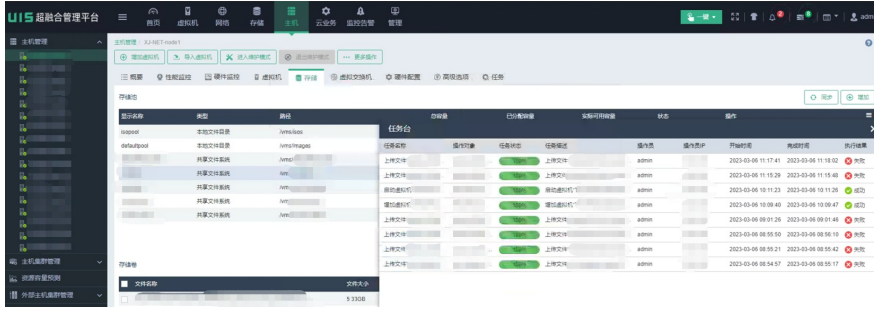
UIS超融合管理平台 首页 虚拟机 网络 存储 主机 云业务 监控告警 管理

一键 adm

主机管理

主机管理 / X3-NET-node1

增加虚拟机 导入虚拟机 进入维护模式 退出维护模式 更多操作

概要 性能监控 硬件监控 虚拟机 存储 虚拟交换机 硬件配置 高级选项 任务

存储池

同步 增加

| 显示名称 | 类型 | 路径 | 总容量 | 已分配容量 | 实际可用容量 | 状态 | 操作 |
|---|---|---|---|---|---|---|---|
| isopool | 本地文件目录 | /vms/isos | | | | | |
| defaultpool | 本地文件目录 | /vms/images | | | | | |
| | 共享文件系统 | /vms/ | | | | | |
| | 共享文件系统 | /vm | | | | | |
| | 共享文件系统 | /vm | | | | | |
| | 共享文件系统 | /vm | | | | | |
| | 共享文件系统 | /vm | | | | | |

任务台

| 任务名称 | 操作对象 | 任务状态 | 任务描述 | 操作员 | 操作员IP | 开始时间 | 完成时间 | 执行结果 |
|---|---|---|---|---|---|---|---|---|
| 上传文件 | | 100% | 上传文件 | admin | | 2023-03-06 11:17:41 | 2023-03-06 11:18:02 | 失败 |
| 上传文件 | | 100% | 上传文件 | admin | | 2023-03-06 11:15:29 | 2023-03-06 11:15:40 | 失败 |
| 启动虚拟机 | | 100% | 启动虚拟机 | admin | | 2023-03-06 10:11:23 | 2023-03-06 10:11:26 | 成功 |
| 增加虚拟机 | | 100% | 增加虚拟机 | admin | | 2023-03-06 10:09:40 | 2023-03-06 10:09:47 | 成功 |
| 上传文件 | | 100% | 上传文件 | admin | | 2023-03-06 09:01:29 | 2023-03-06 09:01:46 | 失败 |
| 上传文件 | | 100% | 上传文件 | admin | | 2023-03-06 08:55:50 | 2023-03-06 08:56:10 | 失败 |
| 上传文件 | | 100% | 上传文件 | admin | | 2023-03-06 08:55:21 | 2023-03-06 08:55:42 | 失败 |
| 上传文件 | | 100% | 上传文件 | admin | | 2023-03-06 08:54:57 | 2023-03-06 08:55:17 | 失败 |

存储卷

文件名称 文件大小

5.33GB

主机集群管理

资源容量预测

外部主机集群管理